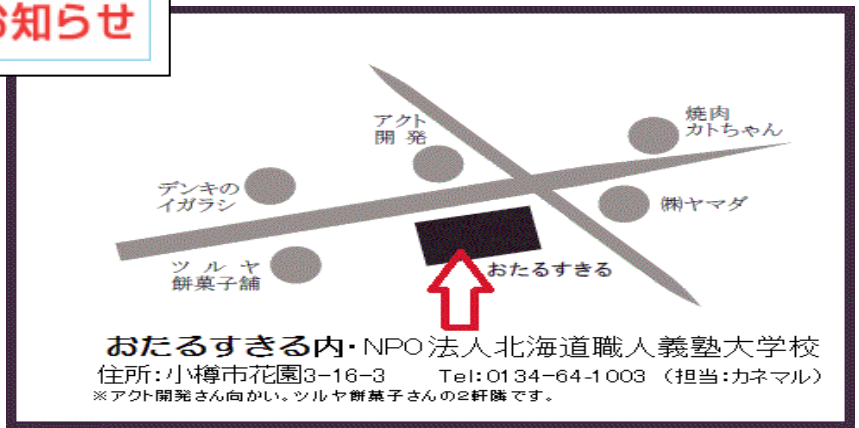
お知らせ

アクト
開発

焼肉
カトちゃん

デンキの
イガラシ

㈱ヤマダ

ツルヤ
餅菓子舗

おたるすきる

おたるすきる内・NPO法人北海道職人義塾大学校
住所:小樽市花園3-16-3　Tel:0134-64-1003（担当:カネマル）
※アクト開発さん向かい。ツルヤ餅菓子さんの2軒隣です。